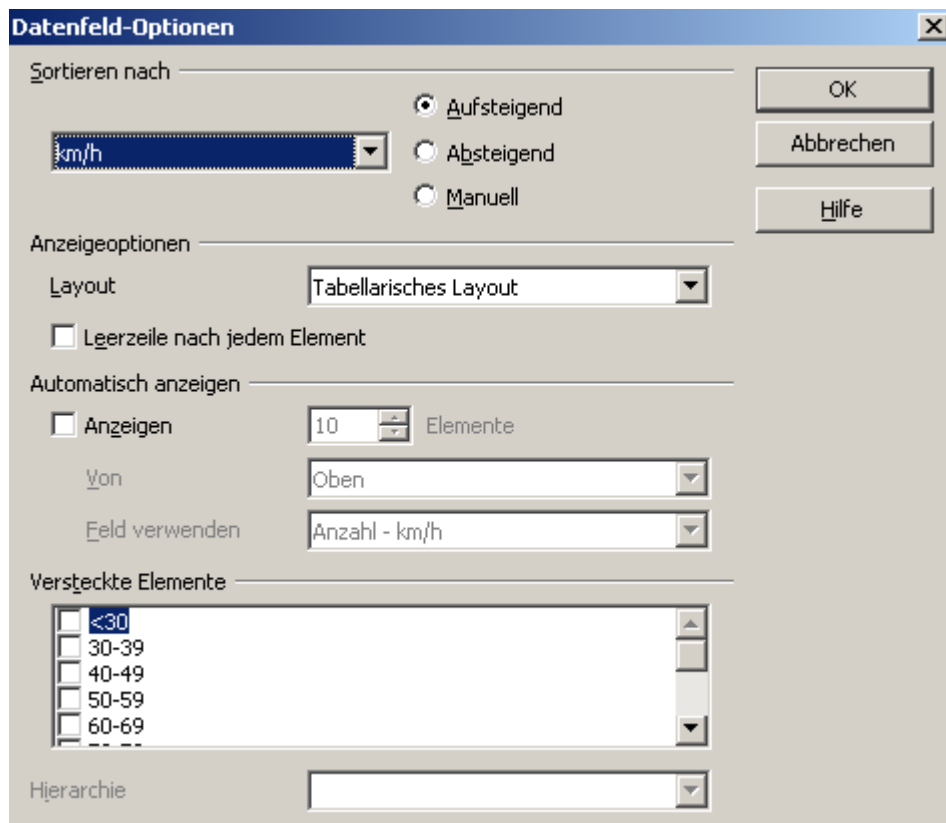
Datenfeld-Optionen

Sortieren nach

km/h

Aufsteigend
Absteigend
Manuell

OK
Abbrechen
Hilfe

Anzeigeoptionen

Layout
Tabellarisches Layout

Leerzeile nach jedem Element

Automatisch anzeigen

Anzeigen
10
Elemente

Von
Oben

Feld verwenden
Anzahl - km/h

Versteckte Elemente

<30
30-39
40-49
50-59
60-69
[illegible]

Hierarchie